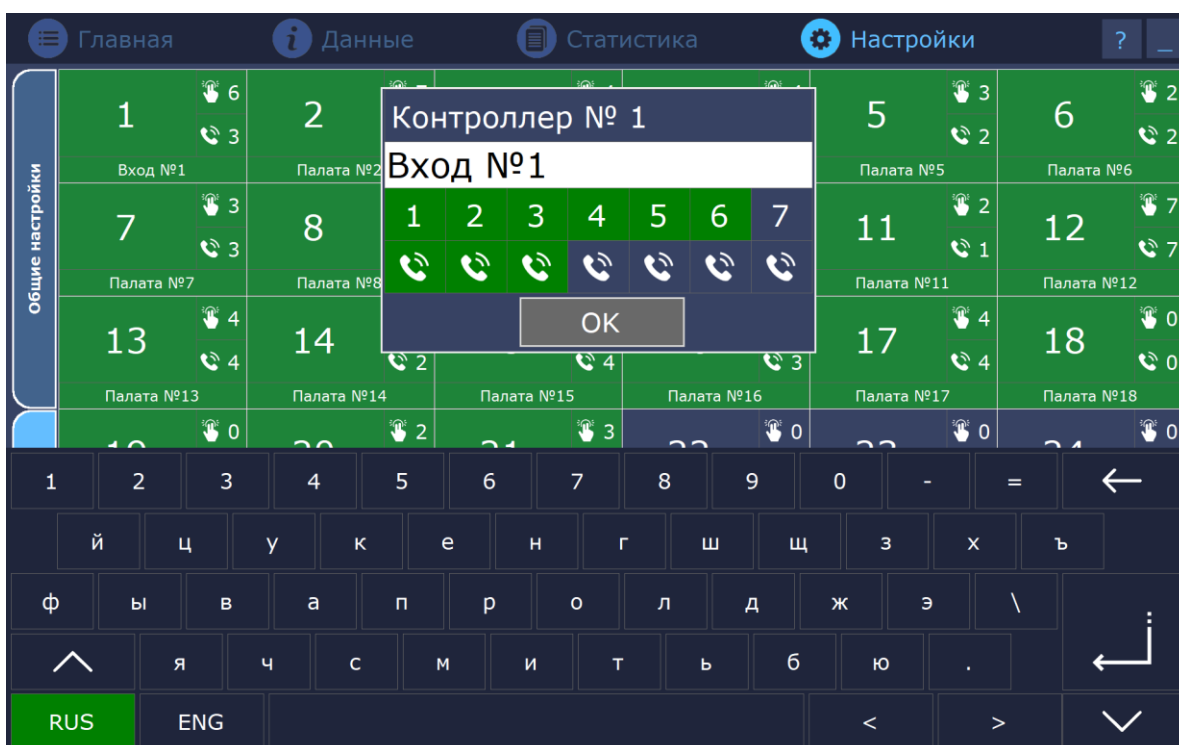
Главная Данные Статистика Настройки ? _

Общие настройки

1 6 3 Вход №1
2 Палата №2
5 3 2 Палата №5
6 2 2 Палата №6
7 3 3 Палата №7
8 Палата №8
11 2 1 Палата №11
12 7 7 Палата №12
13 4 4 Палата №13
14 2 Палата №14
4 Палата №15
3 Палата №16
17 4 4 Палата №17
18 0 0 Палата №18
0 2 3 0 0 0

Контроллер № 1
Вход №1

| 1 | 2 | 3 | 4 | 5 | 6 | 7 |
|---|---|---|---|---|---|---|

OK

1 2 3 4 5 6 7 8 9 0 - = ←
й ц у к е н г ш щ з х ъ
ф ы в а п р о л д ж э \
я ч с м и т ь б ю .
RUS ENG < >